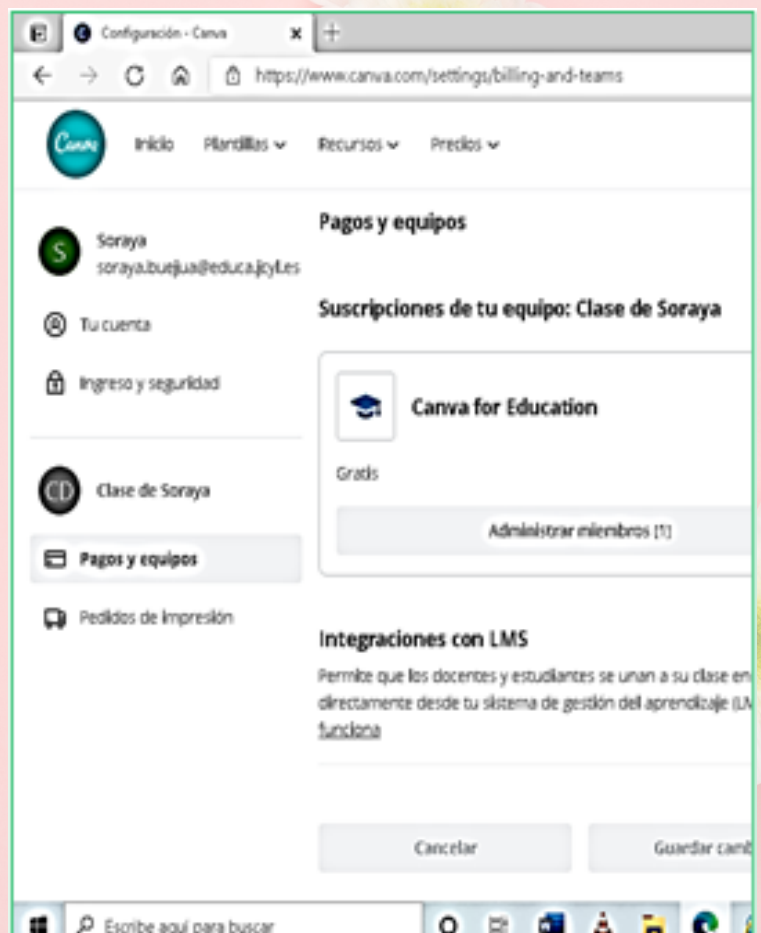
Configuración - Canva

https://www.canva.com/settings/billing-and-teams

Canva

Inicio Plantillas Recursos Precios

Soraya
soraya.buejua@educa.jcyl.es

Tu cuenta

Ingreso y seguridad

CD Clase de Soraya

Pagos y equipos

Pedidos de impresión

Pagos y equipos

Suscripciones de tu equipo: Clase de Soraya

Canva for Education

Gratis

Administrar miembros (1)

Integraciones con LMS

Permite que los docentes y estudiantes se unan a su clase en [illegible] directamente desde tu sistema de gestión del aprendizaje (L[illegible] funciona

Cancelar

Guardar camb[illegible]

Escribe aquí para buscar